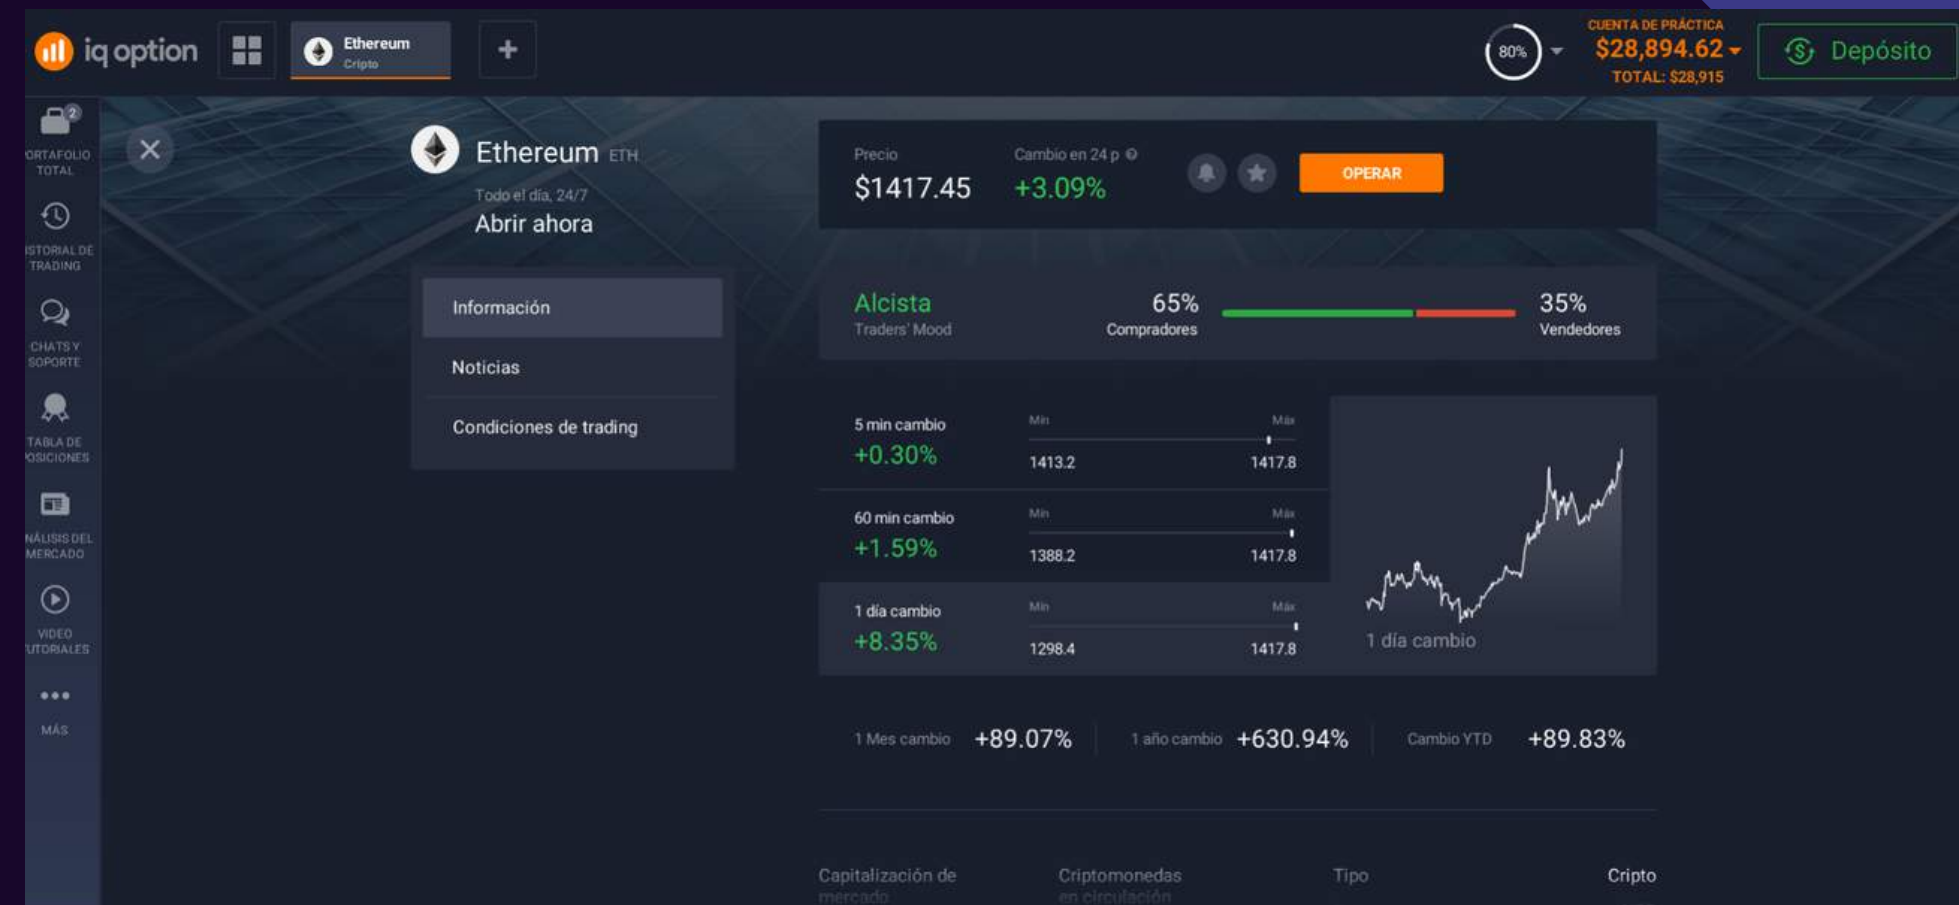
iq option

Ethereum
Cripto

+

80%

CUENTA DE PRÁCTICA
$28,894.62
TOTAL: $28,915

Depósito

2
ORTAFOLIO TOTAL

ISTORIAL DE TRADING

CHATS Y SOPORTE

TABLA DE OSICIONES

NÁLISIS DEL MERCADO

VIDEO UTORIALES

MÁS

Ethereum ETH
Todo el día, 24/7
Abrir ahora

Información
Noticias
Condiciones de trading

Precio
$1417.45
Cambio en 24 p
+3.09%
OPERAR

Alcista
Traders' Mood
65%
Compradores
35%
Vendedores

5 min cambio
+0.30%
Mín
Máx
1413.2
1417.8

60 min cambio
+1.59%
Mín
Máx
1388.2
1417.8

1 día cambio
+8.35%
Mín
Máx
1298.4
1417.8

1 día cambio

1 Mes cambio +89.07%
1 año cambio +630.94%
Cambio YTD +89.83%

Capitalización de mercado
Criptomonedas en circulación
Tipo
Cripto